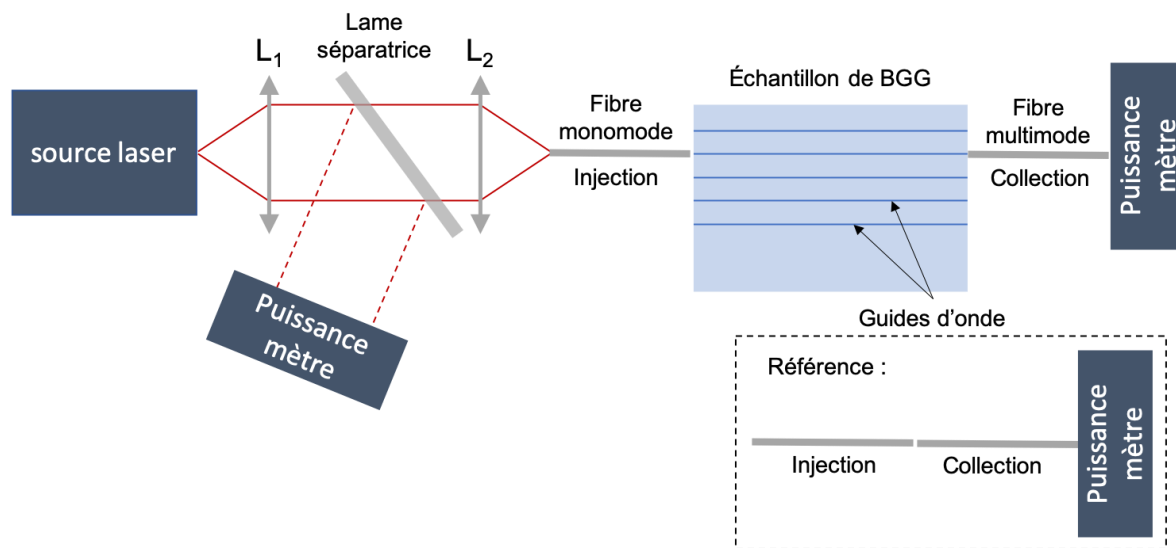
Lame séparatrice

$L_1$

$L_2$

source laser

Fibre monomode

Injection

Échantillon de BGG

Fibre multimode

Collection

Puissance mètre

Puissance mètre

Guides d'onde

Référence :

Injection

Collection

Puissance mètre